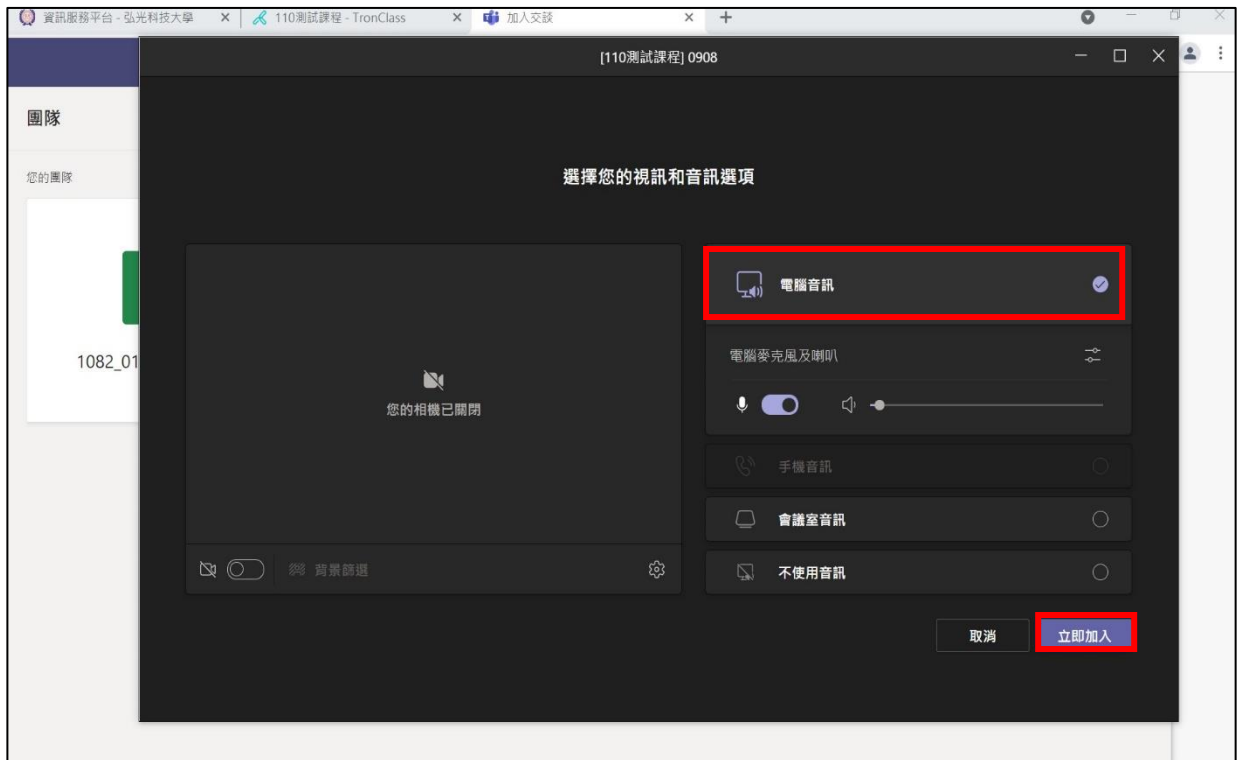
資訊服務平台 - 弘光科技大學 ×
110測試課程 - TronClass ×
加入交談 ×
+

團隊

您的團隊

1082_01

[110測試課程] 0908

選擇您的視訊和音訊選項

您的相機已關閉

背景篩選

電腦音訊

電腦麥克風及喇叭

手機音訊

會議室音訊

不使用音訊

取消

立即加入